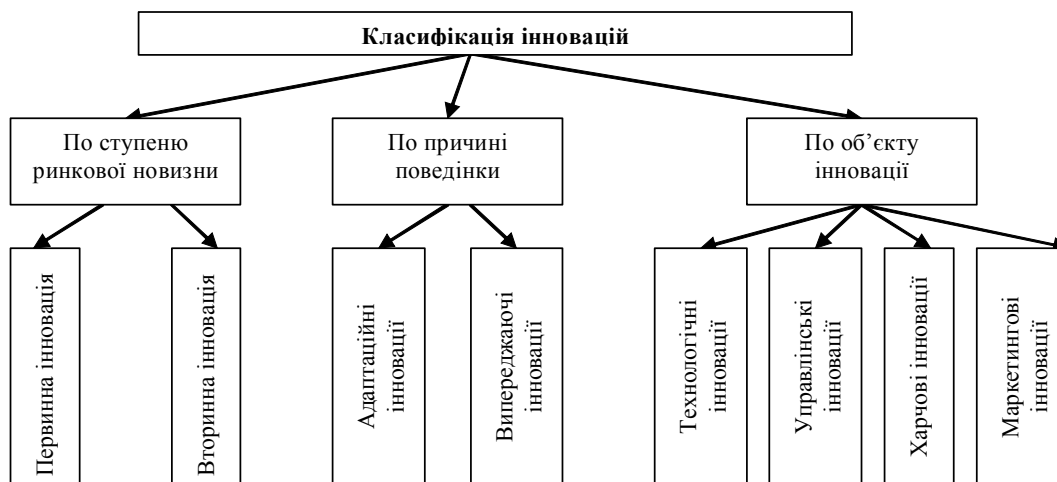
Класифікація інновацій

По ступеню ринкової новизни

Первинна інновація

Вторинна інновація

По причині поведінки

Адаптаційні інновації

Випереджаючі інновації

По об'єкту інновації

Технологічні інновації

Управлінські інновації

Харчові інновації

Маркетингові інновації